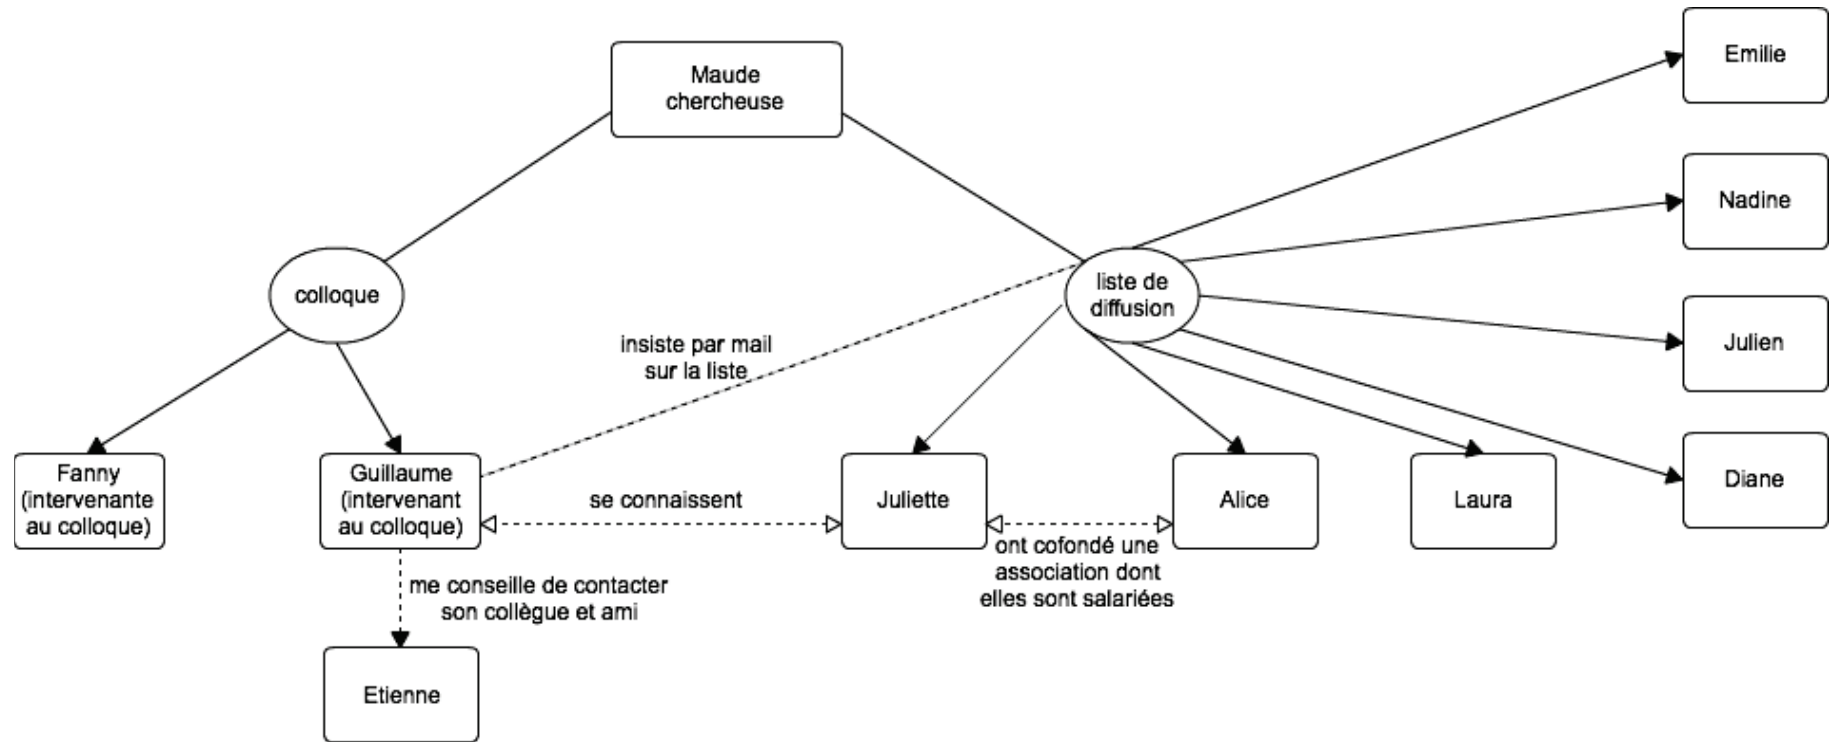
Maude chercheuse

Emilie

Nadine

colloque

liste de diffusion

Julien

insiste par mail sur la liste

Diane

Fanny (intervenante au colloque)

Guillaume (intervenant au colloque)

se connaissent

Juliette

Alice

Laura

ont cofondé une association dont elles sont salariées

me conseille de contacter son collègue et ami

Etienne